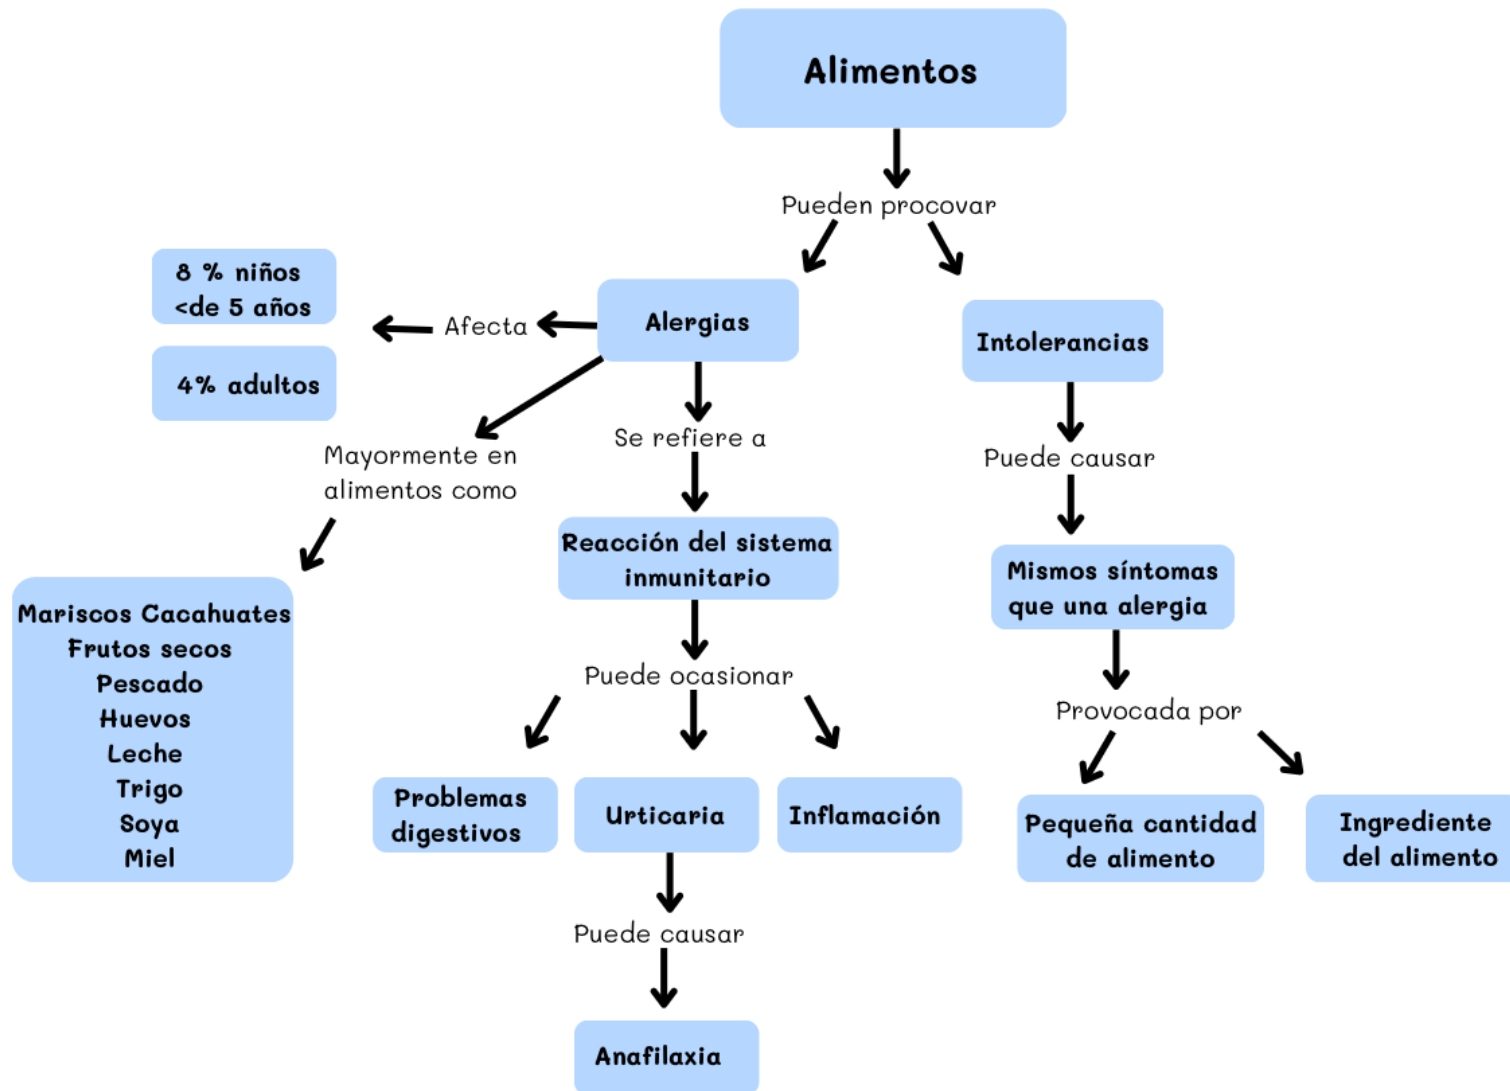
Alimentos

Pueden procovar

Alergias

Intolerancias

Afecta

8 % niños <de 5 años

4% adultos

Mayormente en alimentos como

Mariscos Cacahuates
Frutos secos
Pescado
Huevos
Leche
Trigo
Soya
Miel

Se refiere a

Reacción del sistema inmunitario

Puede ocasionar

Problemas digestivos

Urticaria

Inflamación

Puede causar

Anafilaxia

Puede causar

Mismos síntomas que una alergia

Provocada por

Pequeña cantidad de alimento

Ingrediente del alimento